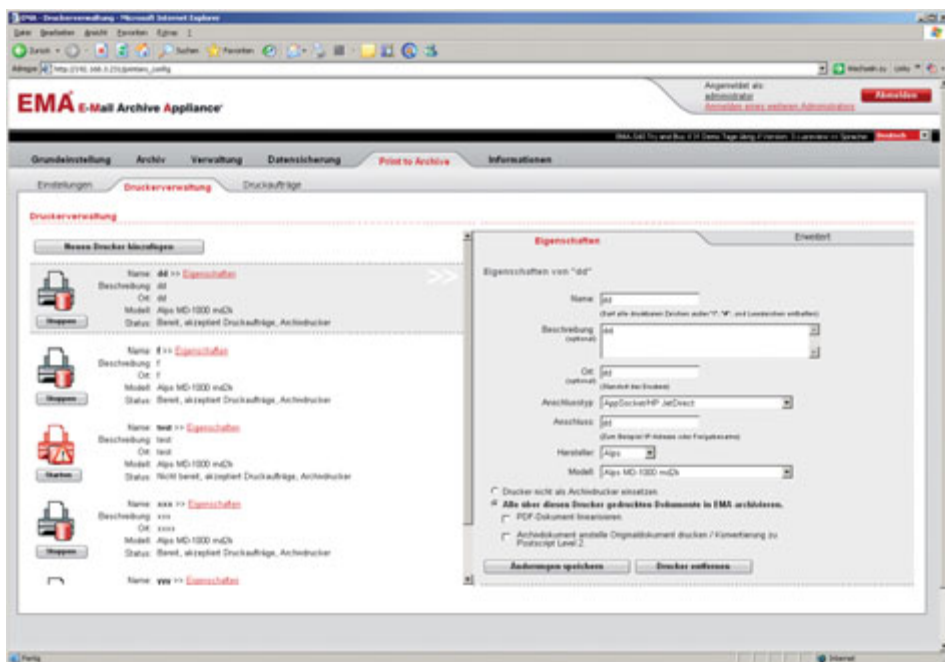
EMA - Druckerverwaltung - Microsoft Internet Explorer

Datei Bearbeiten Ansicht Favoriten Extras ?

Zurück Suchen Favoriten

Adresse http://192.168.0.231/printers_config

Angemeldet als: administrator
Anmelden eines weiteren Administrators
Abmelden

EMA E-Mail Archive Appliance

Deutsch

Grundeinstellung Archiv Verwaltung Datensicherung Print to Archive Informationen

Einstellungen Druckerverwaltung Druckaufträge

Druckerverwaltung

Neuen Drucker hinzufügen

Name: dd >> Eigenschaften
Beschreibung: dd
Ort: dd
Modell: Alps MD-1000 md2k
Status: Bereit, akzeptiert Druckaufträge, Archivdrucker
Stoppen

Name: f >> Eigenschaften
Beschreibung: f
Ort: f
Modell: Alps MD-1000 md2k
Status: Bereit, akzeptiert Druckaufträge, Archivdrucker
Stoppen

Name: test >> Eigenschaften
Beschreibung: test
Ort: test
Modell: Alps MD-1000 md2k
Status: Nicht bereit, akzeptiert Druckaufträge, Archivdrucker
Starten

Name: xxx >> Eigenschaften
Beschreibung: xxx
Ort: xxxx
Modell: Alps MD-1000 md2k
Status: Bereit, akzeptiert Druckaufträge, Archivdrucker
Stoppen

Name: yyy >> Eigenschaften

Eigenschaften Erweitert

Eigenschaften von "dd"

Name: dd
(Darf alle druckbaren Zeichen außer "/", "#", und Leerzeichen enthalten)

Beschreibung (optional): dd

Ort (optional): dd
(Standort des Druckers)

Anschlusstyp: AppSocket/HP JetDirect

Anschluss: dd
(Zum Beispiel IP-Adresse oder Freigabename)

Hersteller: Alps

Modell: Alps MD-1000 md2k

Drucker nicht als Archivdrucker einsetzen
Alle über diesen Drucker gedruckten Dokumente in EMA archivieren.
PDF-Dokument linearisieren
Archivdokument anstelle Originaldokument drucken / Konvertierung zu Postscript Level 2

Änderungen speichern Drucker entfernen

Fertig Internet